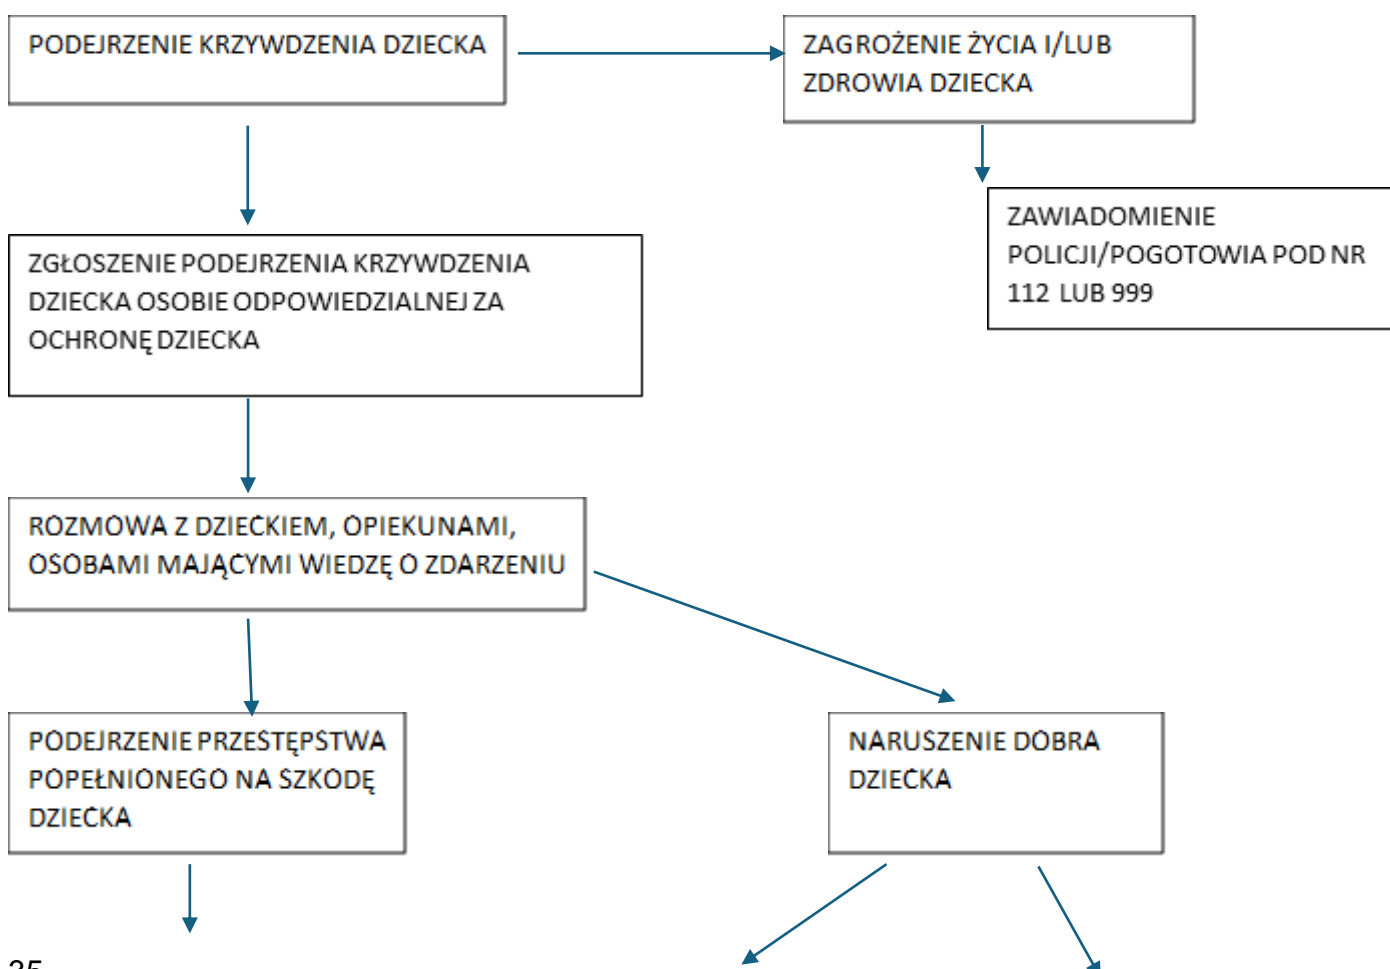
PODEJRZENIE KRZYWDZENIA DZIECKA

ZAGROŻENIE ŻYCIA I/LUB ZDROWIA DZIECKA

ZAWIADOMIENIE POLICJI/POGOTOWIA POD NR 112 LUB 999

ZGŁOSZENIE PODEJRZENIA KRZYWDZENIA DZIECKA OSOBIE ODPOWIEDZIALNEJ ZA OCHRONĘ DZIECKA

ROZMOWA Z DZIECKIEM, OPIEKUNAMI, OSOBAMI MAJĄCYMI WIEDZĘ O ZDARZENIU

PODEJRZENIE PRZESTĘPSTWA POPEŁNIONEGO NA SZKODĘ DZIECKA

NARUSZENIE DOBRA DZIECKA

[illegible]